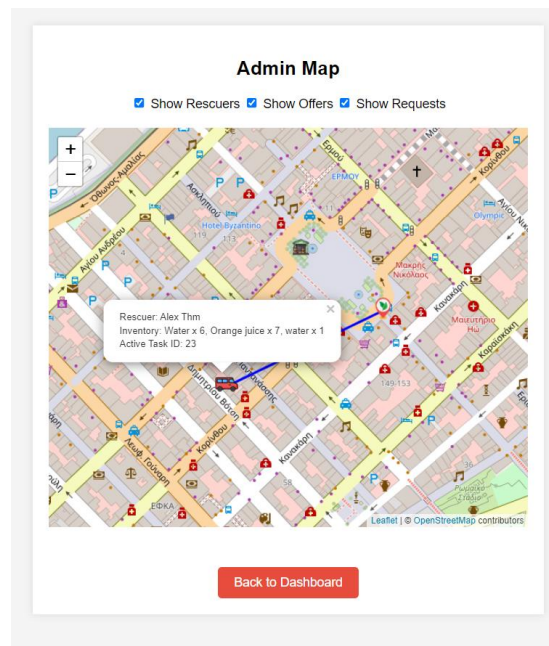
Admin Map

Show Rescuers Show Offers Show Requests

+
−

Rescuer: Alex Thm
Inventory: Water x 6, Orange juice x 7, water x 1
Active Task ID: 23

×

Ερμού
ΕΡΜΟΥ
Hotel Byzantino
Ασκληπιού
Αγίου Ανδρέου
Οθωνος-Αμαλίας
Μαχής Νικόλαος
Μαιευτήριο Ηώ
Κανακάρη
Καραϊσκάκη
Κορύνθου
Δημητρίου Βότση
Λεωφ. Γούναρη
Olympic
ΕΦΚΑ
149-153
119
113
58
36

Leaflet | © OpenStreetMap contributors

Back to Dashboard